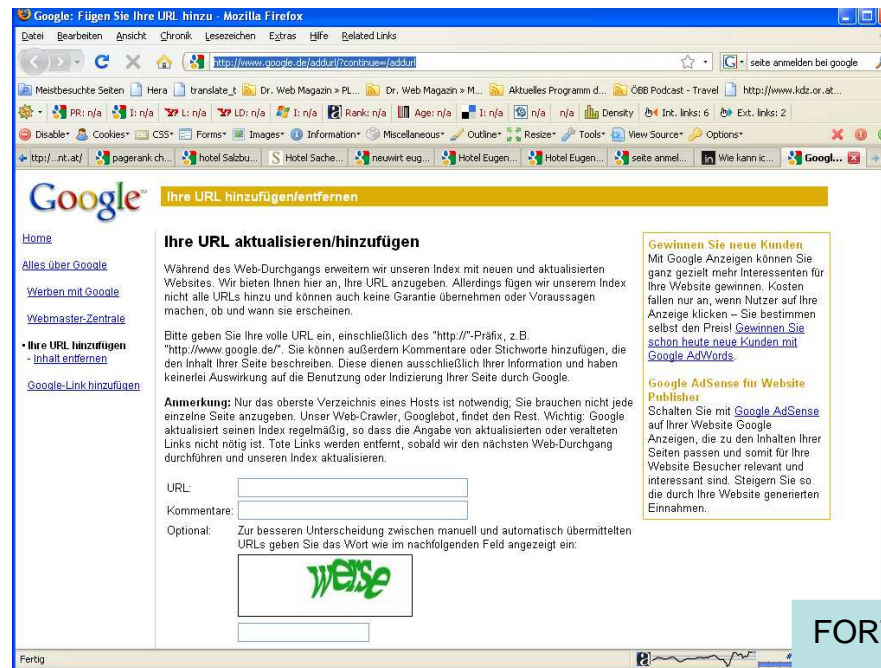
Google: Fügen Sie Ihre URL hinzu - Mozilla Firefox

Datei Bearbeiten Ansicht Chronik Lesezeichen Extras Hilfe Related Links

http://www.google.de/addurl/?continue=/addurl

seite anmelden bei google

Meistbesuchte Seiten Hera translate_t Dr. Web Magazin » PL... Dr. Web Magazin » M... Aktuelles Programm d... ÖBB Podcast - Travel http://www.kdz.or.at...

PR: n/a I: n/a L: n/a LD: n/a I: n/a Rank: n/a Age: n/a I: n/a n/a n/a Density Int. links: 6 Ext. links: 2

Disable Cookies CSS Forms Images Information Miscellaneous Outline Resize Tools View Source Options

ttp:/...nt.at/ pagerank ch... hotel Salzbu... Hotel Sache... neuwirt eug... Hotel Eugen... Hotel Eugen... seite anmel... Wie kann ic... Googl...

Google

Ihre URL hinzufügen/entfernen

Home

Alles über Google

Werben mit Google

Webmaster-Zentrale

• Ihre URL hinzufügen
- Inhalt entfernen

Google-Link hinzufügen

Ihre URL aktualisieren/hinzufügen

Während des Web-Durchgangs erweitern wir unseren Index mit neuen und aktualisierten Websites. Wir bieten Ihnen hier an, Ihre URL anzugeben. Allerdings fügen wir unserem Index nicht alle URLs hinzu und können auch keine Garantie übernehmen oder Voraussagen machen, ob und wann sie erscheinen.

Bitte geben Sie Ihre volle URL ein, einschließlich des "http://"-Präfix, z.B. "http://www.google.de/". Sie können außerdem Kommentare oder Stichworte hinzufügen, die den Inhalt Ihrer Seite beschreiben. Diese dienen ausschließlich Ihrer Information und haben keinerlei Auswirkung auf die Benutzung oder Indizierung Ihrer Seite durch Google.

Anmerkung: Nur das oberste Verzeichnis eines Hosts ist notwendig; Sie brauchen nicht jede einzelne Seite anzugeben. Unser Web-Crawler, Googlebot, findet den Rest. Wichtig: Google aktualisiert seinen Index regelmäßig, so dass die Angabe von aktualisierten oder veralteten Links nicht nötig ist. Tote Links werden entfernt, sobald wir den nächsten Web-Durchgang durchführen und unseren Index aktualisieren.

URL:

Kommentare:

Optional: Zur besseren Unterscheidung zwischen manuell und automatisch übermittelten URLs geben Sie das Wort wie im nachfolgenden Feld angezeigt ein:

werse

Gewinnen Sie neue Kunden
Mit Google Anzeigen können Sie ganz gezielt mehr Interessenten für Ihre Website gewinnen. Kosten fallen nur an, wenn Nutzer auf Ihre Anzeige klicken – Sie bestimmen selbst den Preis! Gewinnen Sie schon heute neue Kunden mit Google AdWords.

Google AdSense für Website Publisher
Schalten Sie mit Google AdSense auf Ihrer Website Google Anzeigen, die zu den Inhalten Ihrer Seiten passen und somit für Ihre Website Besucher relevant und interessant sind. Steigern Sie so die durch Ihre Website generierten Einnahmen.

FOR

Fertig